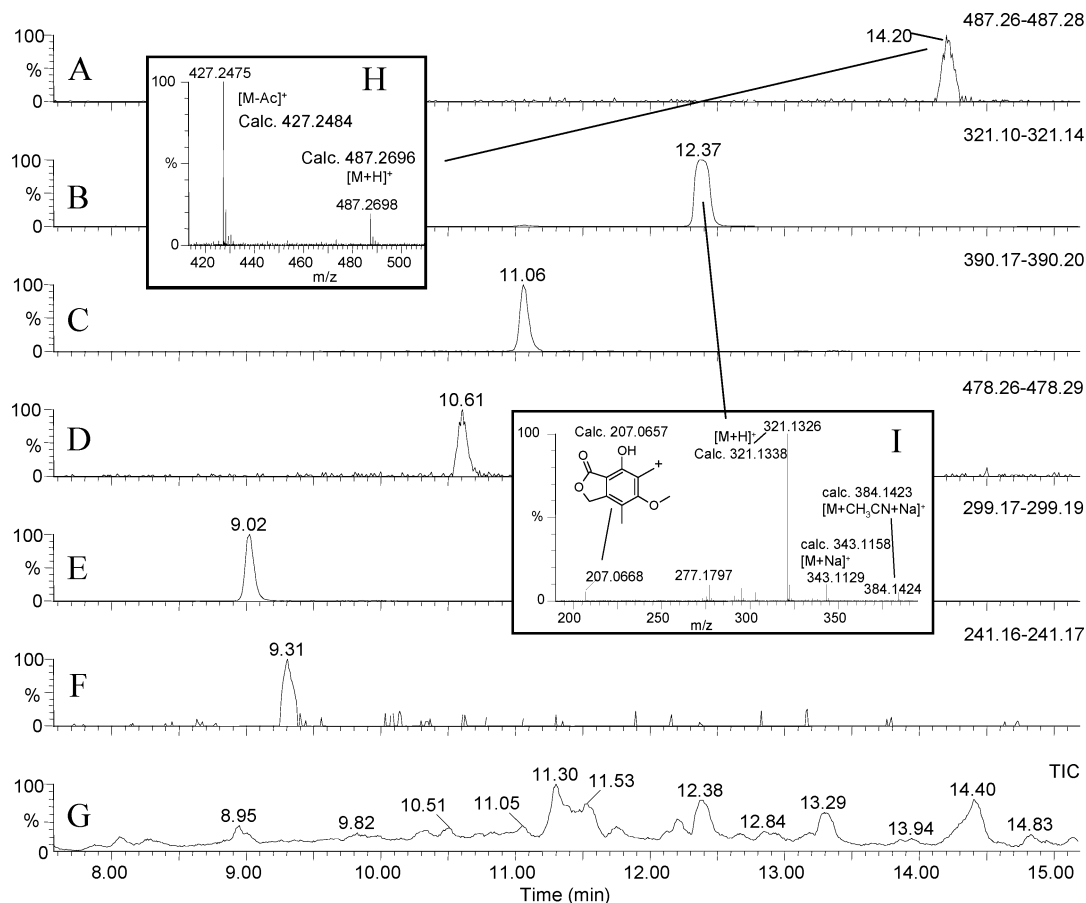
100
%
0
A
14.20
487.26-487.28

100
427.2475
H
[M-Ac]$^+$
Calc. 427.2484
%
Calc. 487.2696
[M+H]$^+$
487.2698
0
420
440
460
480
500
m/z

100
%
0
B
12.37
321.10-321.14

100
%
0
C
11.06
390.17-390.20

100
%
0
D
10.61
478.26-478.29

100
Calc. 207.0657
OH
+
[M+H]$^+$
321.1326
Calc. 321.1338
I
%
calc. 384.1423
[M+CH$_3$CN+Na]$^+$
calc. 343.1158
[M+Na]$^+$
207.0668
277.1797
343.1129
384.1424
0
200
250
300
350
m/z

100
%
0
E
9.02
299.17-299.19

100
%
0
F
9.31
241.16-241.17

100
%
0
G
TIC
8.95
9.82
10.51
11.05
11.30
11.53
12.38
12.84
13.29
13.94
14.40
14.83

8.00
9.00
10.00
11.00
12.00
13.00
14.00
15.00
Time (min)